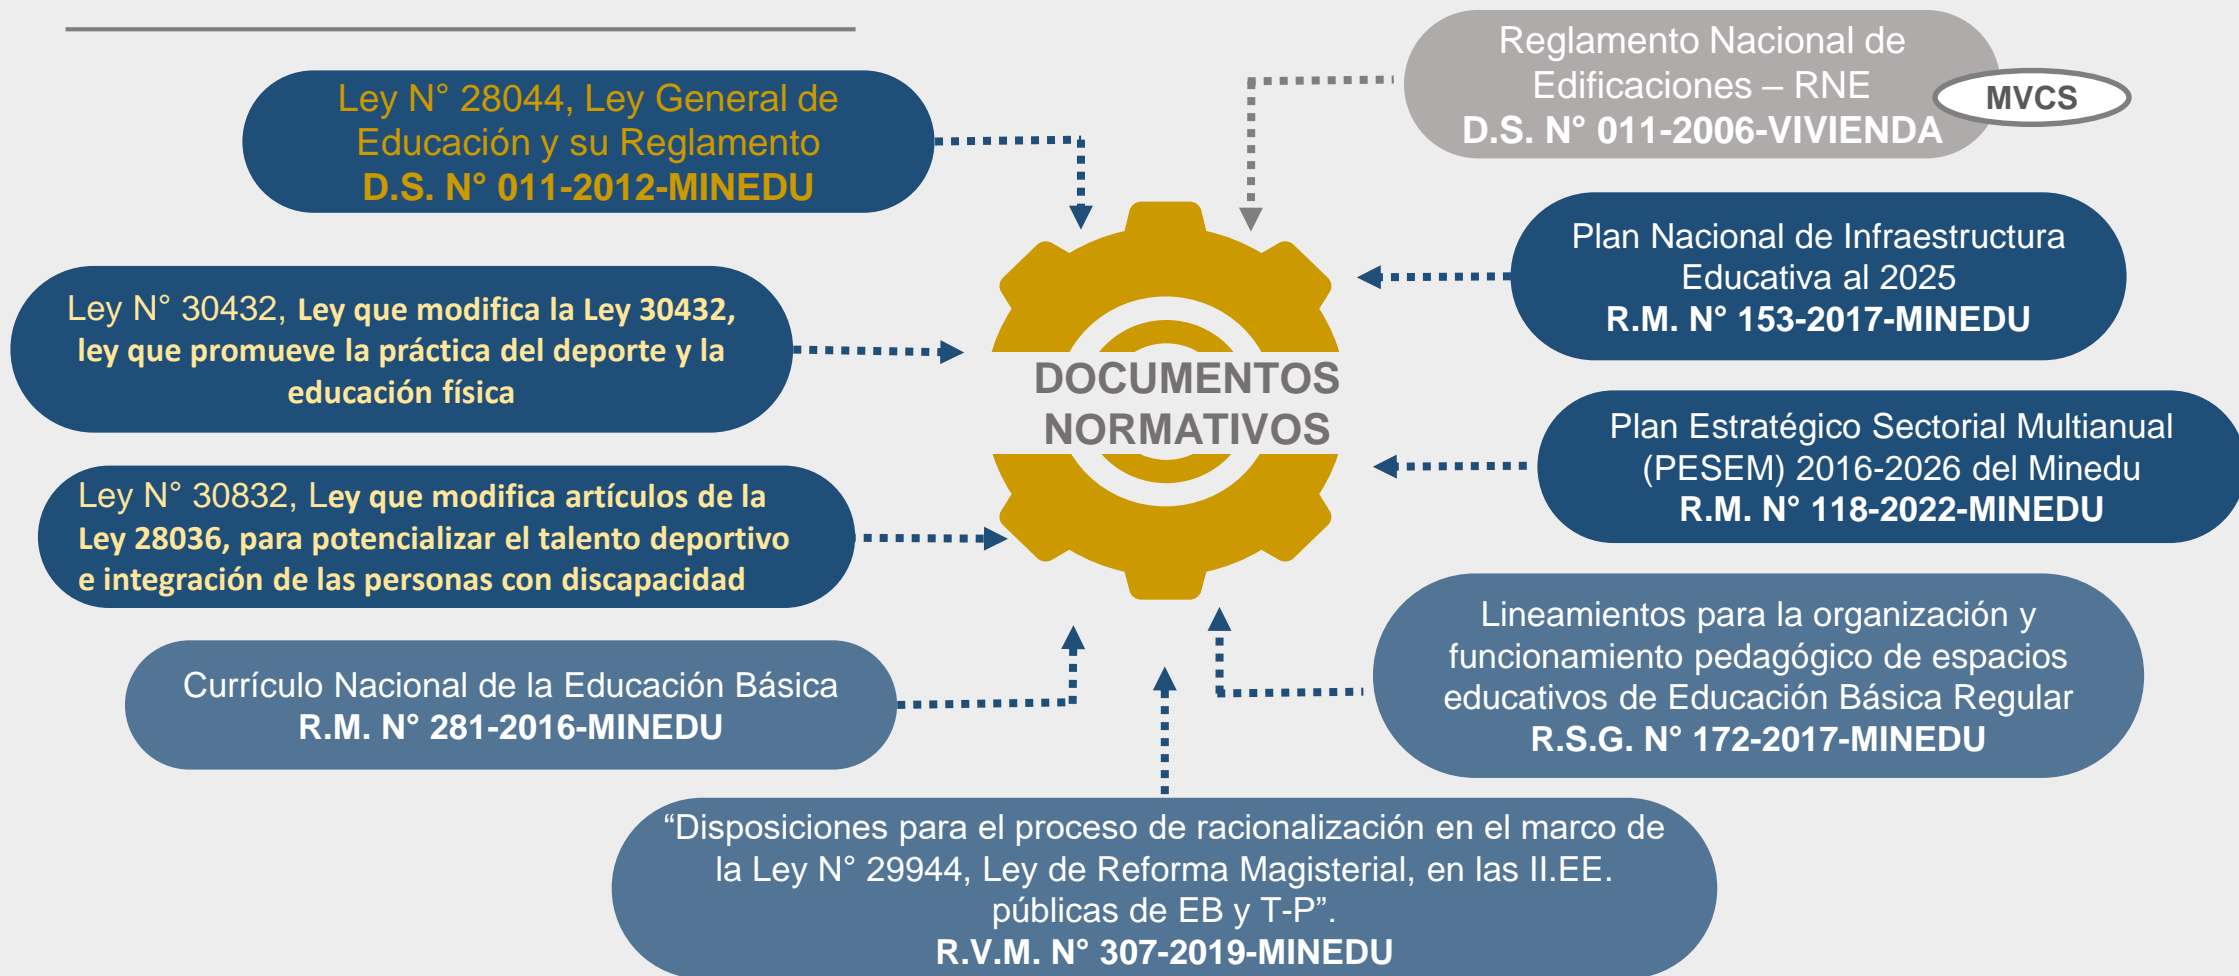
Ley N° 28044, Ley General de Educación y su Reglamento
D.S. N° 011-2012-MINEDU

Reglamento Nacional de Edificaciones – RNE
D.S. N° 011-2006-VIVIENDA

MVCS

Ley N° 30432, Ley que modifica la Ley 30432, ley que promueve la práctica del deporte y la educación física

Plan Nacional de Infraestructura Educativa al 2025
R.M. N° 153-2017-MINEDU

DOCUMENTOS NORMATIVOS

Plan Estratégico Sectorial Multianual (PESEM) 2016-2026 del Minedu
R.M. N° 118-2022-MINEDU

Ley N° 30832, Ley que modifica artículos de la Ley 28036, para potencializar el talento deportivo e integración de las personas con discapacidad

Currículo Nacional de la Educación Básica
R.M. N° 281-2016-MINEDU

Lineamientos para la organización y funcionamiento pedagógico de espacios educativos de Educación Básica Regular
R.S.G. N° 172-2017-MINEDU

“Disposiciones para el proceso de racionalización en el marco de la Ley N° 29944, Ley de Reforma Magisterial, en las II.EE. públicas de EB y T-P”.
R.V.M. N° 307-2019-MINEDU